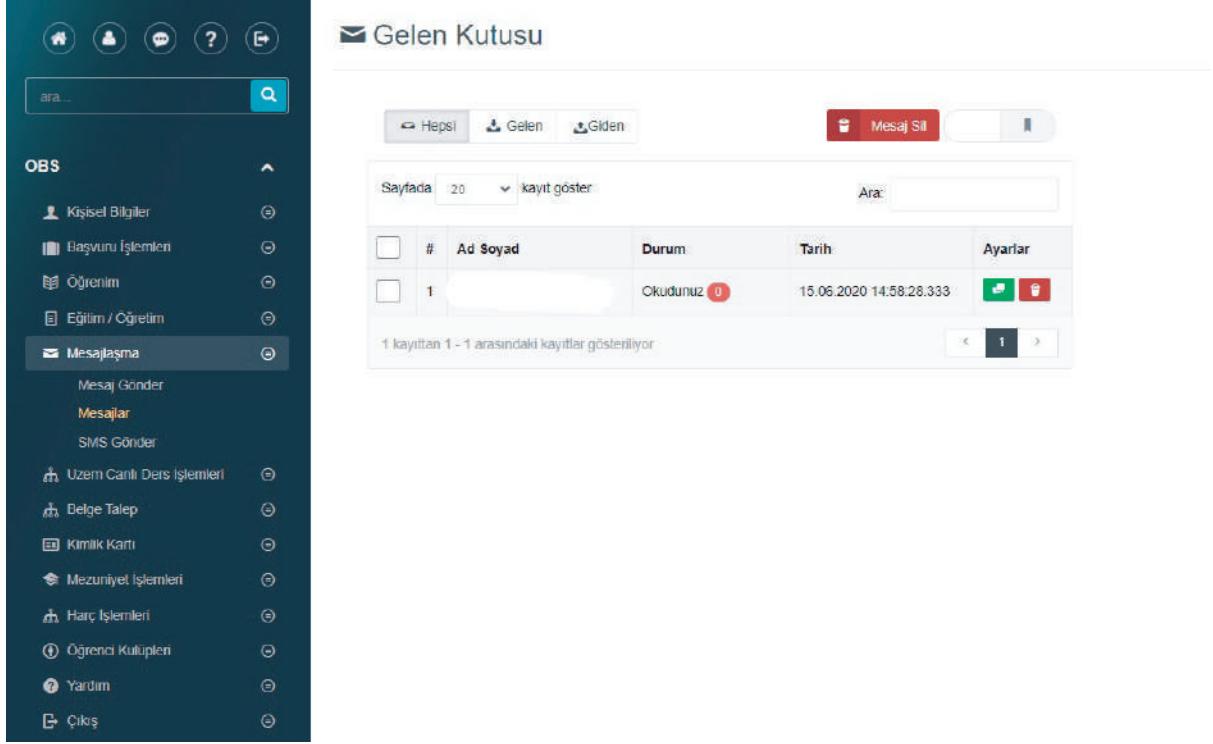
?

ara...

OBS

Kişisel Bilgiler
Başvuru İşlemleri
Öğrenim
Eğitim / Öğretim
Mesajlaşma
Mesaj Gönder
Mesajlar
SMS Gönder
Uzem Canlı Ders İşlemleri
Belge Talep
Kimlik Kartı
Mezuniyet İşlemleri
Harç İşlemleri
Öğrenci Kulüpleri
Yardım
Çıkış

Gelen Kutusu

Hepsi Gelen Giden

Mesaj Sil

Sayfada 20 kayıt göster

Ara:

| | # | Ad Soyad | Durum | Tarih | Ayarlar |
|---|---|---|---|---|---|
| | 1 | | Okudunuz 0 | 15.06.2020 14:58:28.333 | |

1 kayıttan 1 - 1 arasındaki kayıtlar gösteriliyor

‹ 1 ›